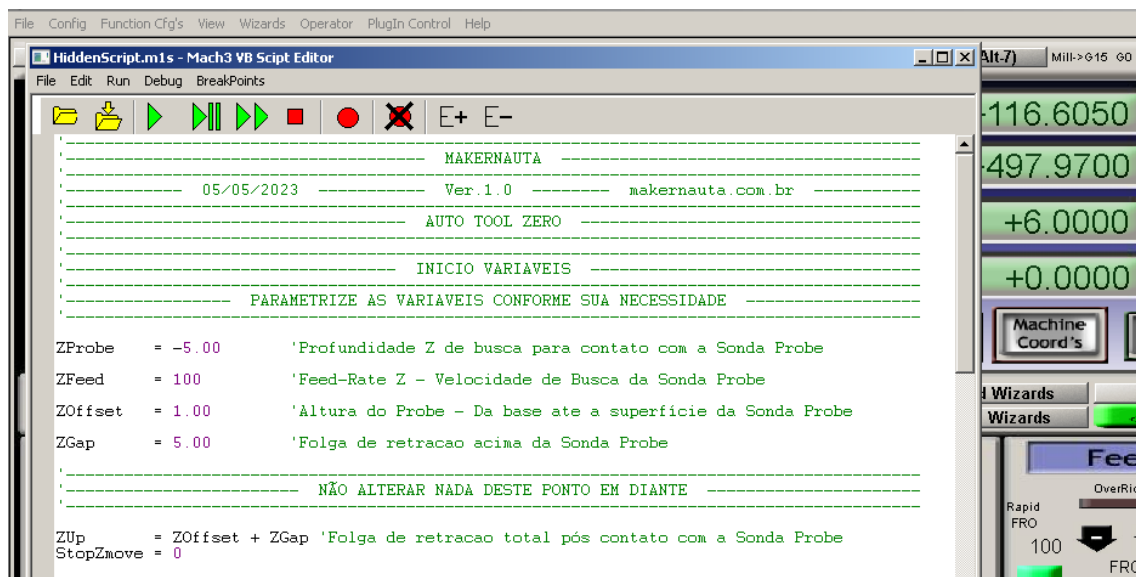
File Config Function Cfg's View Wizards Operator PlugIn Control Help

HiddenScript.m1s - Mach3 VB Scipt Editor

File Edit Run Debug BreakPoints

E+ E–

'-----------------------------------------------------------------------------------------------
'------------------------------------ MAKERNAUTA ------------------------------------
'-----------------------------------------------------------------------------------------------
'----------- 05/05/2023 ----------- Ver.1.0 -------- makernauta.com.br -----------
'-----------------------------------------------------------------------------------------------
'---------------------------------- AUTO TOOL ZERO ----------------------------------
'-----------------------------------------------------------------------------------------------
'-----------------------------------------------------------------------------------------------
'--------------------------------- INICIO VARIAVEIS ---------------------------------
'-----------------------------------------------------------------------------------------------
'---------------- PARAMETRIZE AS VARIAVEIS CONFORME SUA NECESSIDADE ----------------
'-----------------------------------------------------------------------------------------------

ZProbe = -5.00 'Profundidade Z de busca para contato com a Sonda Probe

ZFeed = 100 'Feed-Rate Z - Velocidade de Busca da Sonda Probe

ZOffset = 1.00 'Altura do Probe - Da base ate a superficie da Sonda Probe

ZGap = 5.00 'Folga de retracao acima da Sonda Probe

'-----------------------------------------------------------------------------------------------
'---------------------- NÃO ALTERAR NADA DESTE PONTO EM DIANTE ----------------------
'-----------------------------------------------------------------------------------------------

ZUp = ZOffset + ZGap 'Folga de retracao total pós contato com a Sonda Probe
StopZmove = 0

Alt-7) Mill->G15 G0

-116.6050

-497.9700

+6.0000

+0.0000

Machine Coord's

Wizards

Wizards

Fee

OverRi

Rapid FRO

100

FRO